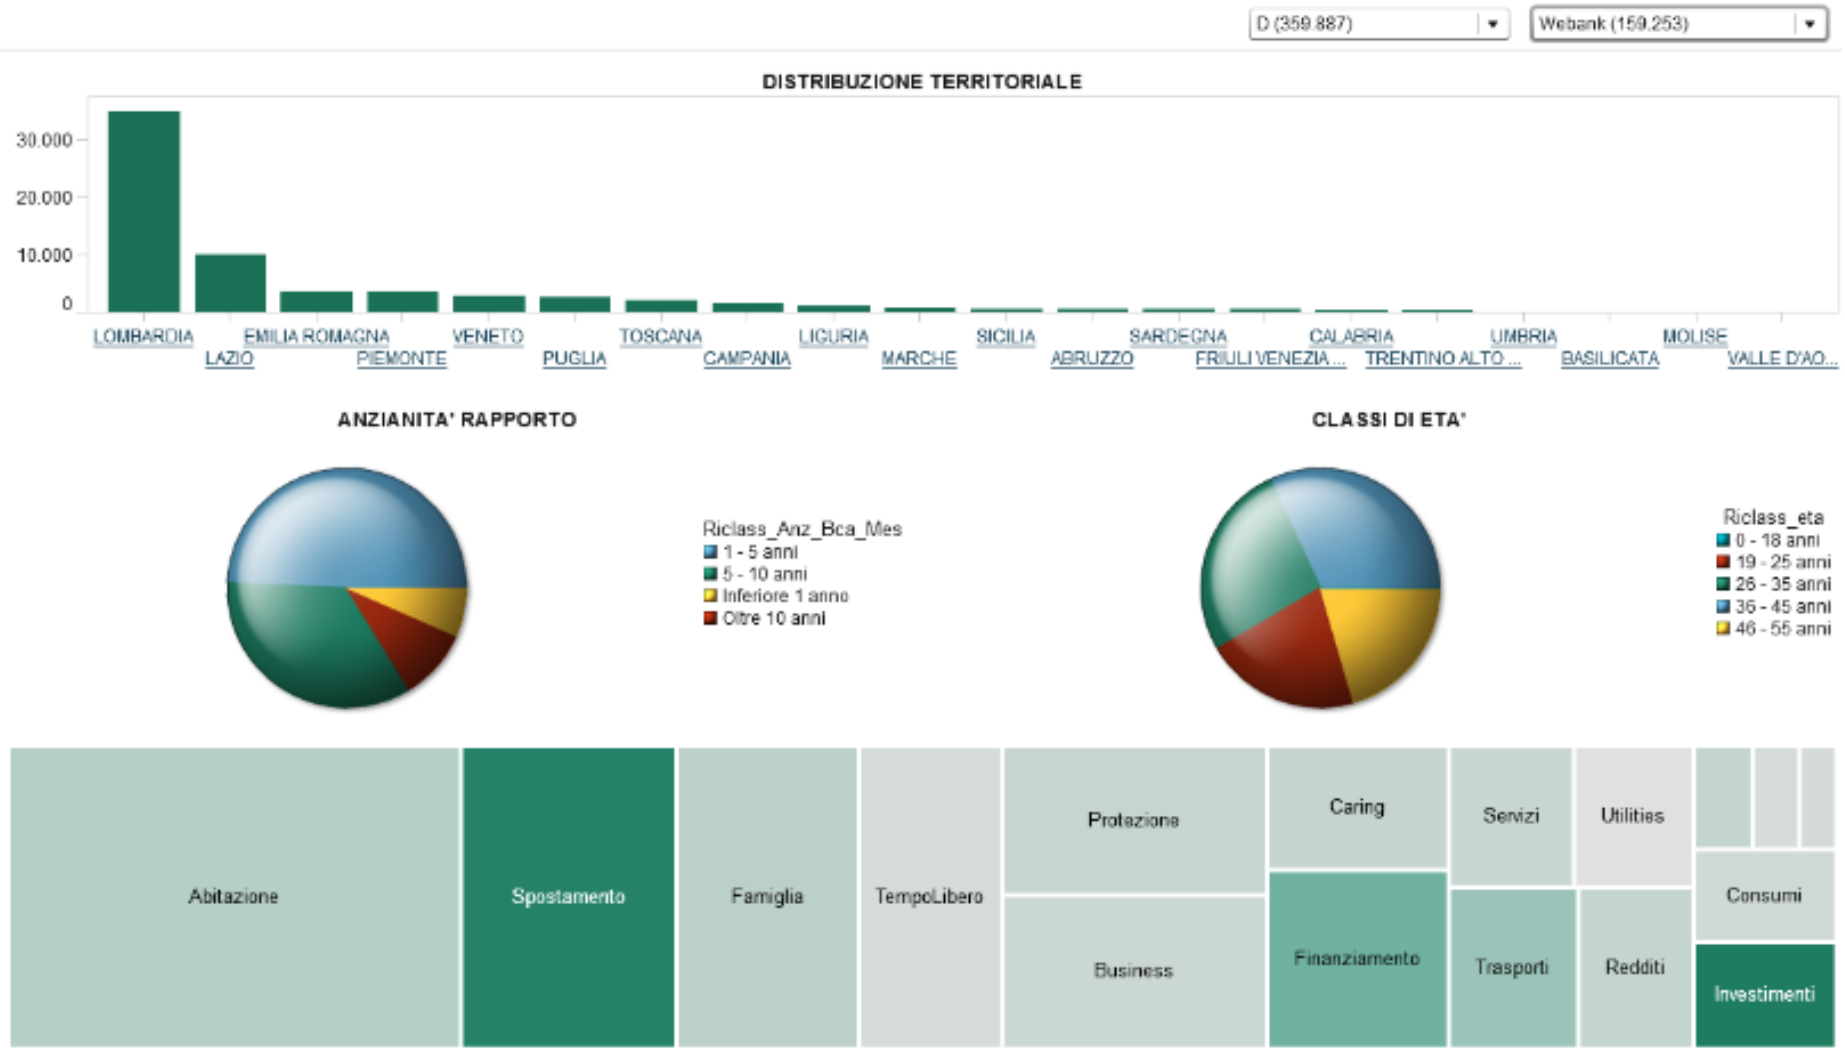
D (359.887)
Webank (159.253)

DISTRIBUZIONE TERRITORIALE

30.000
20.000
10.000
0

LOMBARDIA
LAZIO
EMILIA ROMAGNA
PIEMONTE
VENETO
PUGLIA
TOSCANA
CAMPANIA
LIGURIA
MARCHE
SICILIA
ABRUZZO
SARDEGNA
FRIULI VENEZIA ...
CALABRIA
TRENTINO ALTO ...
UMBRIA
BASILICATA
MOLISE
VALLE D'AO...

ANZIANITA' RAPPORTO

Riclass_Anz_Bca_Mes
1 - 5 anni
5 - 10 anni
Inferiore 1 anno
Oltre 10 anni

CLASSI DI ETA'

Riclass_eta
0 - 18 anni
19 - 25 anni
26 - 35 anni
36 - 45 anni
46 - 55 anni

Abitazione
Spostamento
Famiglia
TempoLibero
Protezione
Business
Caring
Finanziamento
Servizi
Trasporti
Utilities
Redditi
Consumi
Investimenti